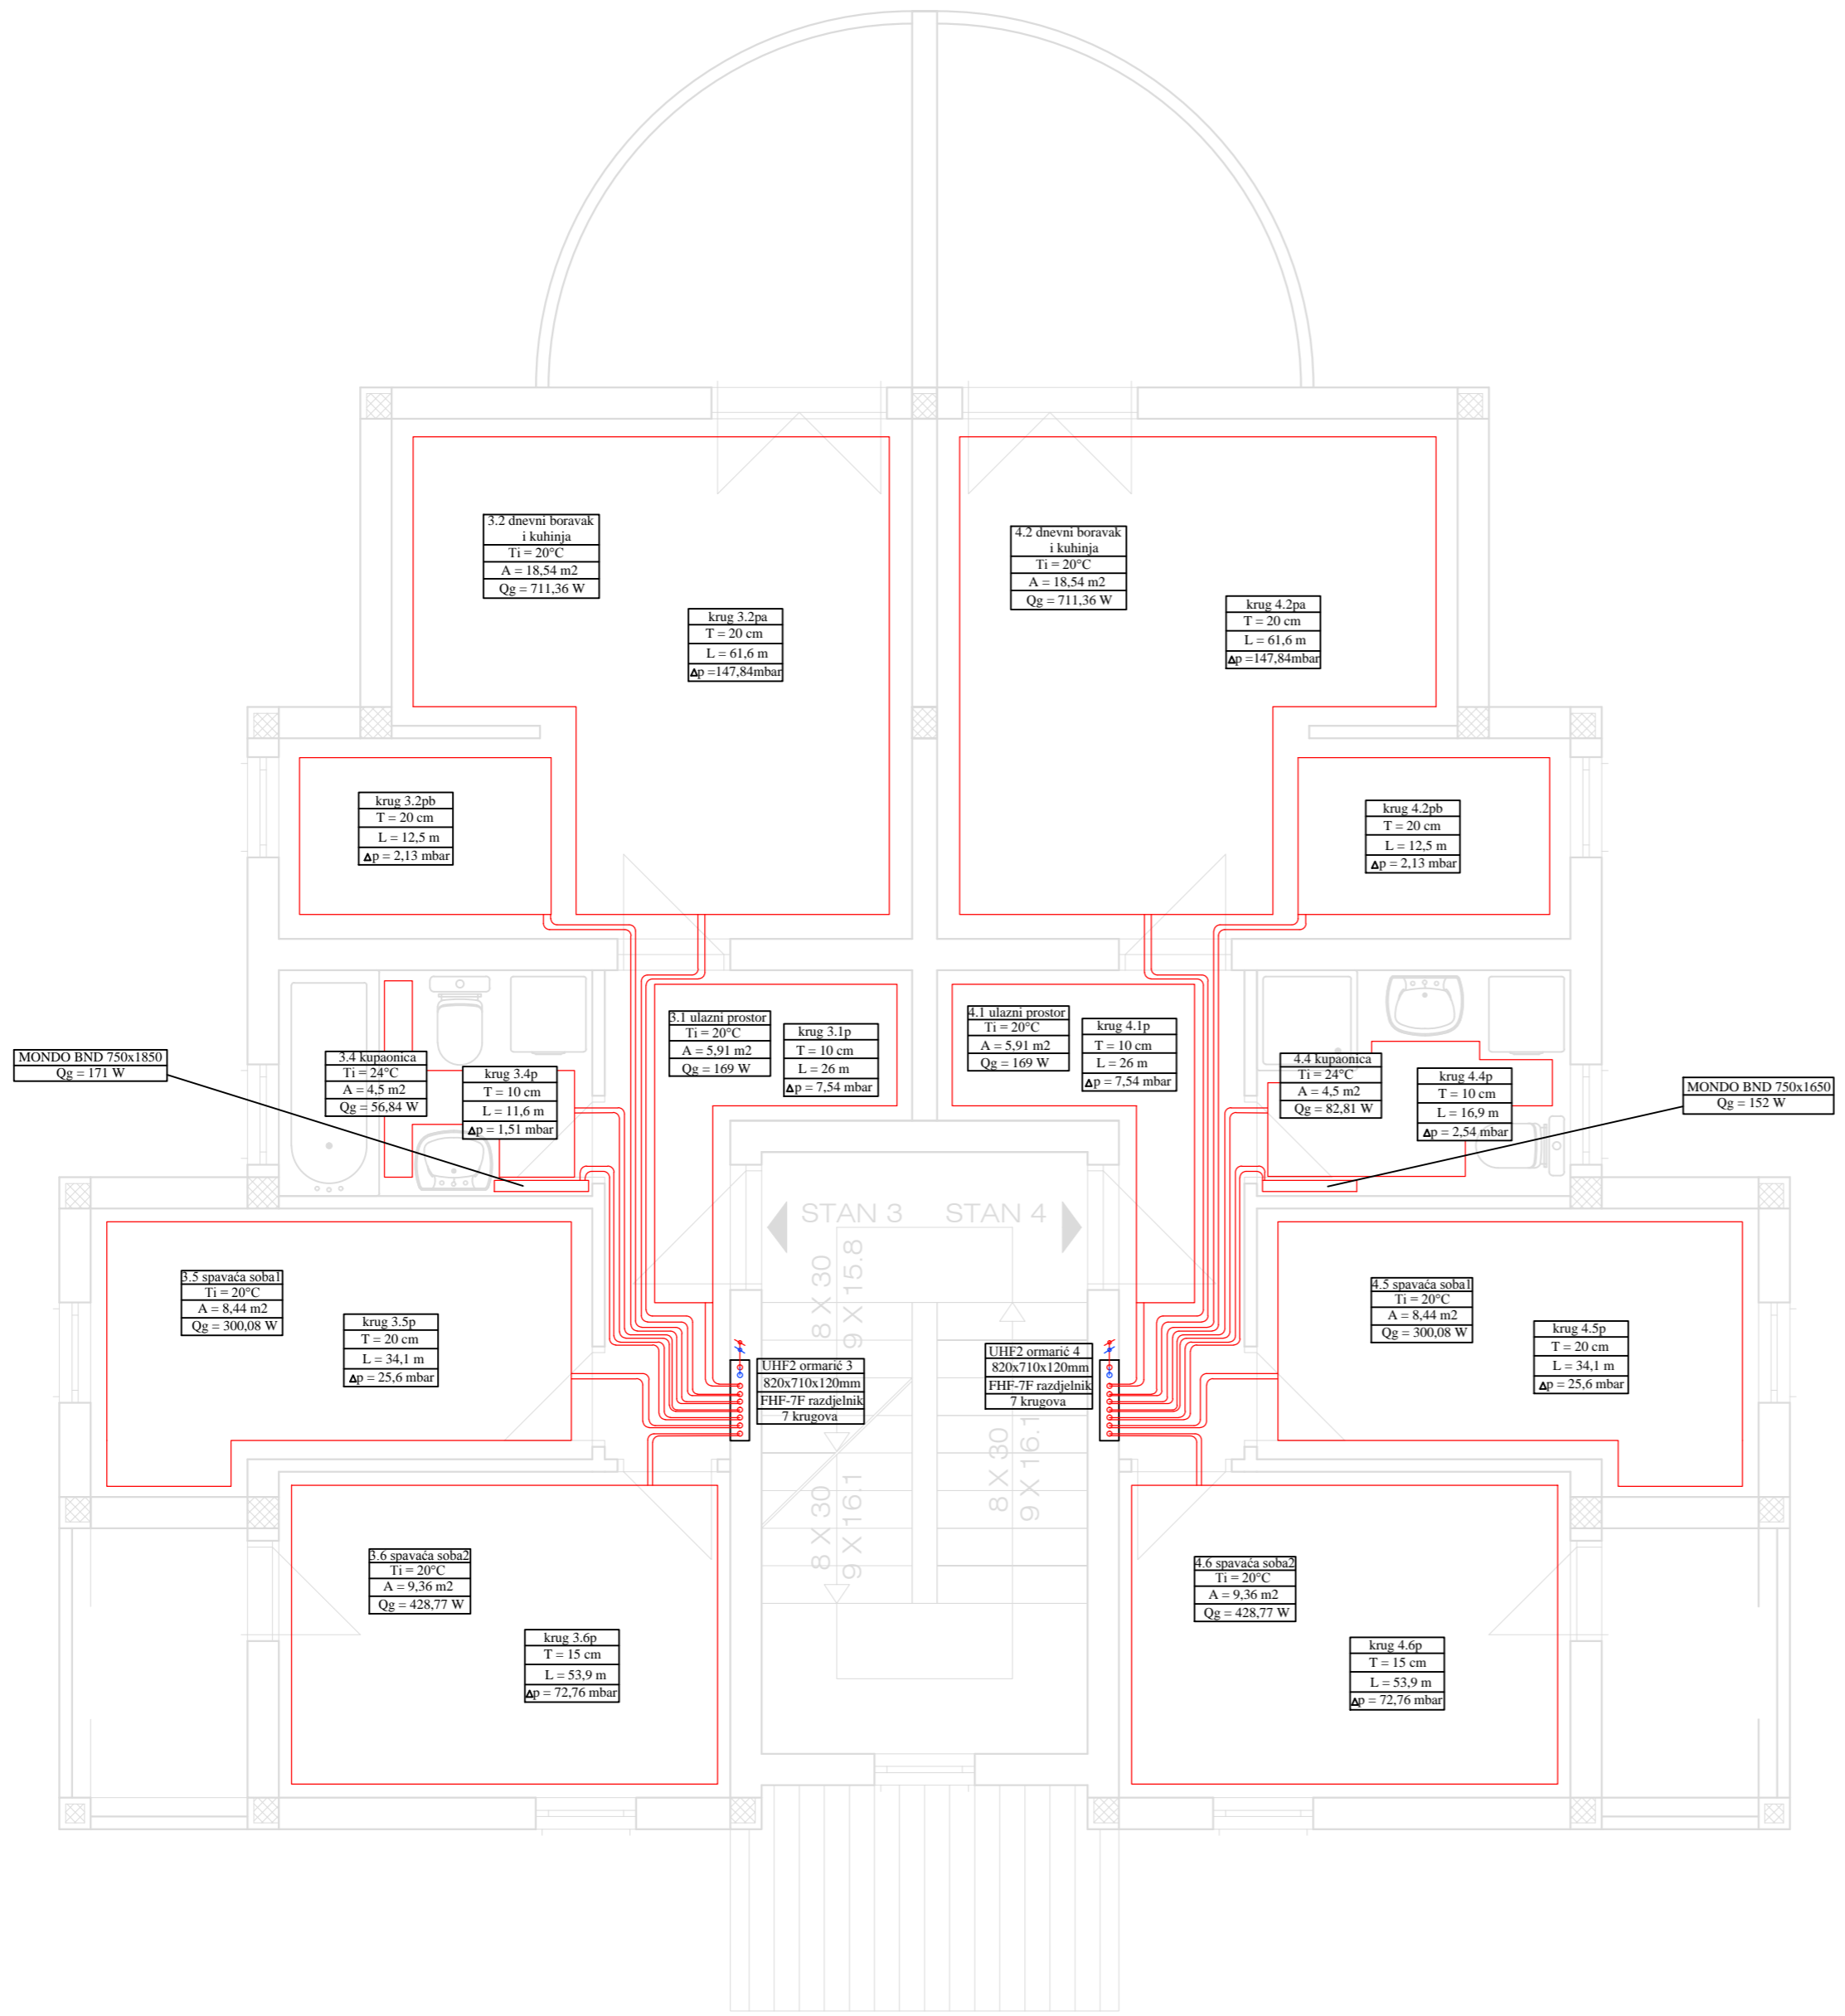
3.2 dnevni boravak i kuhinja
Ti = 20°C
A = 18,54 m2
Qg = 711,36 W

krug 3.2pa
T = 20 cm
L = 61,6 m
Δp =147,84mbar

4.2 dnevni boravak i kuhinja
Ti = 20°C
A = 18,54 m2
Qg = 711,36 W

krug 4.2pa
T = 20 cm
L = 61,6 m
Δp =147,84mbar

krug 3.2pb
T = 20 cm
L = 12,5 m
Δp = 2,13 mbar

krug 4.2pb
T = 20 cm
L = 12,5 m
Δp = 2,13 mbar

3.1 ulazni prostor
Ti = 20°C
A = 5,91 m2
Qg = 169 W

krug 3.1p
T = 10 cm
L = 26 m
Δp = 7,54 mbar

4.1 ulazni prostor
Ti = 20°C
A = 5,91 m2
Qg = 169 W

krug 4.1p
T = 10 cm
L = 26 m
Δp = 7,54 mbar

MONDO BND 750x1850
Qg = 171 W

3.4 kupaonica
Ti = 24°C
A = 4,5 m2
Qg = 56,84 W

krug 3.4p
T = 10 cm
L = 11,6 m
Δp = 1,51 mbar

4.4 kupaonica
Ti = 24°C
A = 4,5 m2
Qg = 82,81 W

krug 4.4p
T = 10 cm
L = 16,9 m
Δp = 2,54 mbar

MONDO BND 750x1650
Qg = 152 W

STAN 3
STAN 4

3.5 spavaća soba1
Ti = 20°C
A = 8,44 m2
Qg = 300,08 W

krug 3.5p
T = 20 cm
L = 34,1 m
Δp = 25,6 mbar

8 X 30
9 X 15.8

UHF2 ormarić 3
820x710x120mm
FHF-7F razdjelnik
7 krugova

UHF2 ormarić 4
820x710x120mm
FHF-7F razdjelnik
7 krugova

4.5 spavaća soba1
Ti = 20°C
A = 8,44 m2
Qg = 300,08 W

krug 4.5p
T = 20 cm
L = 34,1 m
Δp = 25,6 mbar

8 X 30
9 X 16.1

8 X 30
9 X 16.1

3.6 spavaća soba2
Ti = 20°C
A = 9,36 m2
Qg = 428,77 W

krug 3.6p
T = 15 cm
L = 53,9 m
Δp = 72,76 mbar

4.6 spavaća soba2
Ti = 20°C
A = 9,36 m2
Qg = 428,77 W

krug 4.6p
T = 15 cm
L = 53,9 m
Δp = 72,76 mbar